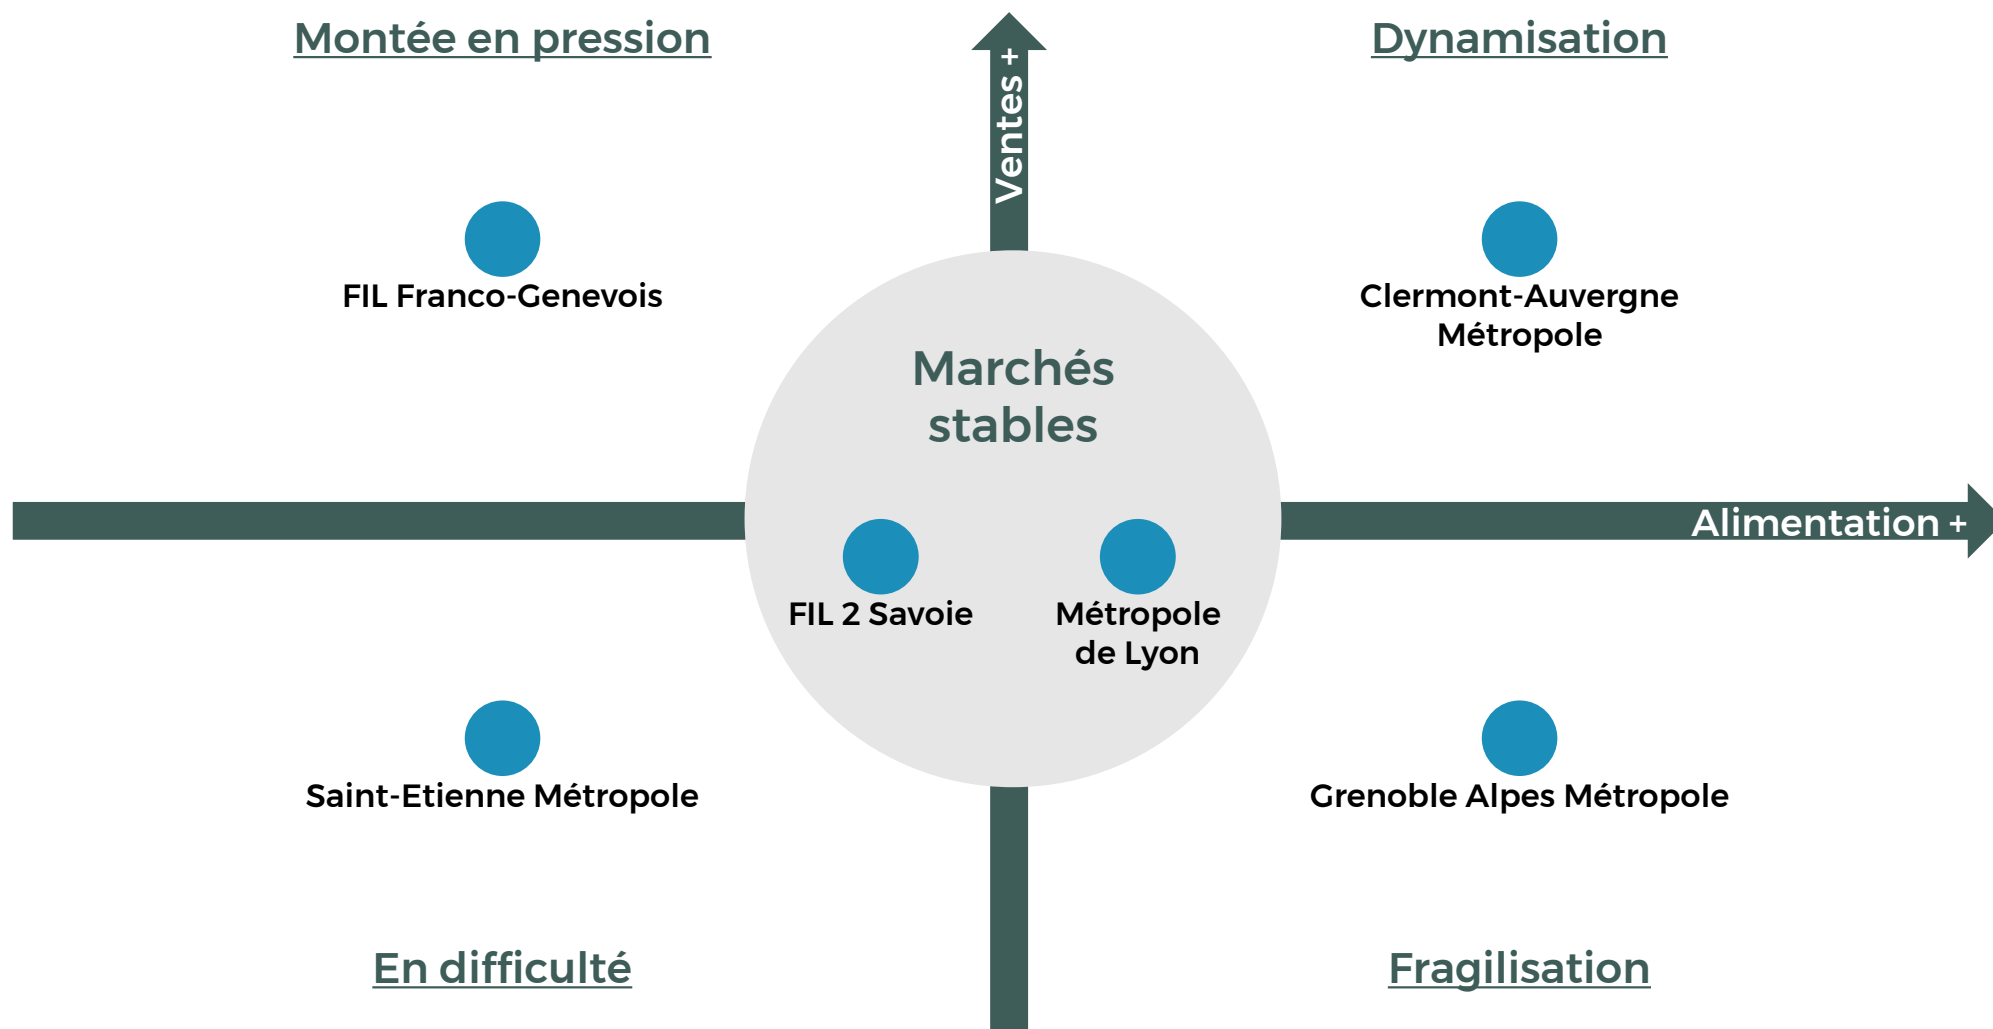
Montée en pression

Ventes +

Dynamisation

FIL Franco-Genevois

Clermont-Auvergne Métropole

Marchés stables

Alimentation +

FIL 2 Savoie

Métropole de Lyon

Saint-Etienne Métropole

Grenoble Alpes Métropole

En difficulté

Fragilisation